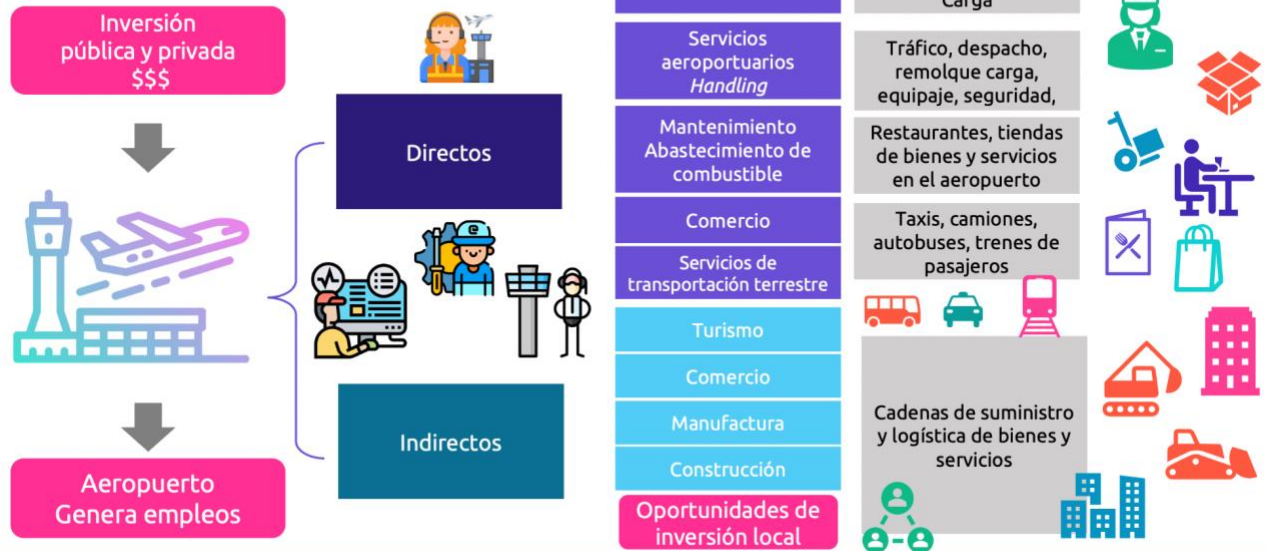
Inversión pública y privada $$$

Aeropuerto Genera empleos

Directos

Indirectos

Servicios aeroportuarios *Handling*

Mantenimiento Abastecimiento de combustible

Comercio

Servicios de transportación terrestre

Turismo

Comercio

Manufactura

Construcción

Oportunidades de inversión local

Carga

Tráfico, despacho, remolque carga, equipaje, seguridad,

Restaurantes, tiendas de bienes y servicios en el aeropuerto

Taxis, camiones, autobuses, trenes de pasajeros

Cadenas de suministro y logística de bienes y servicios